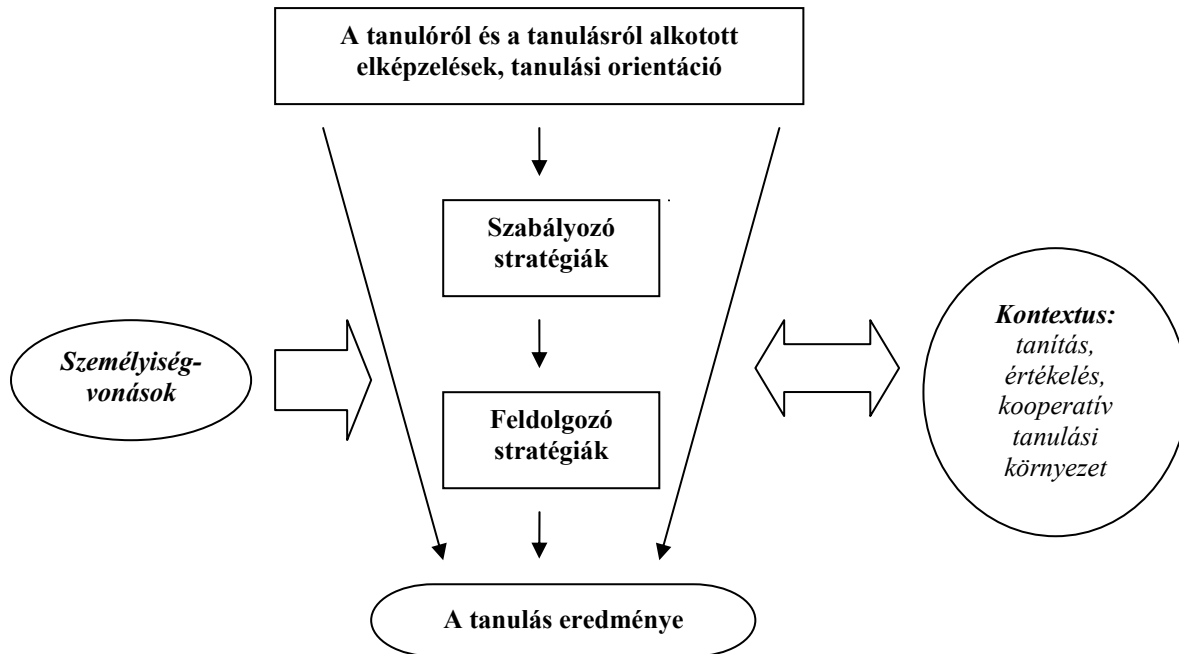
A tanulóról és a tanulásról alkotott elképzelések, tanulási orientáció

Szabályozó stratégiák

Személyiség-vonások

Feldolgozó stratégiák

Kontextus: tanítás, értékelés, kooperatív tanulási környezet

A tanulás eredménye